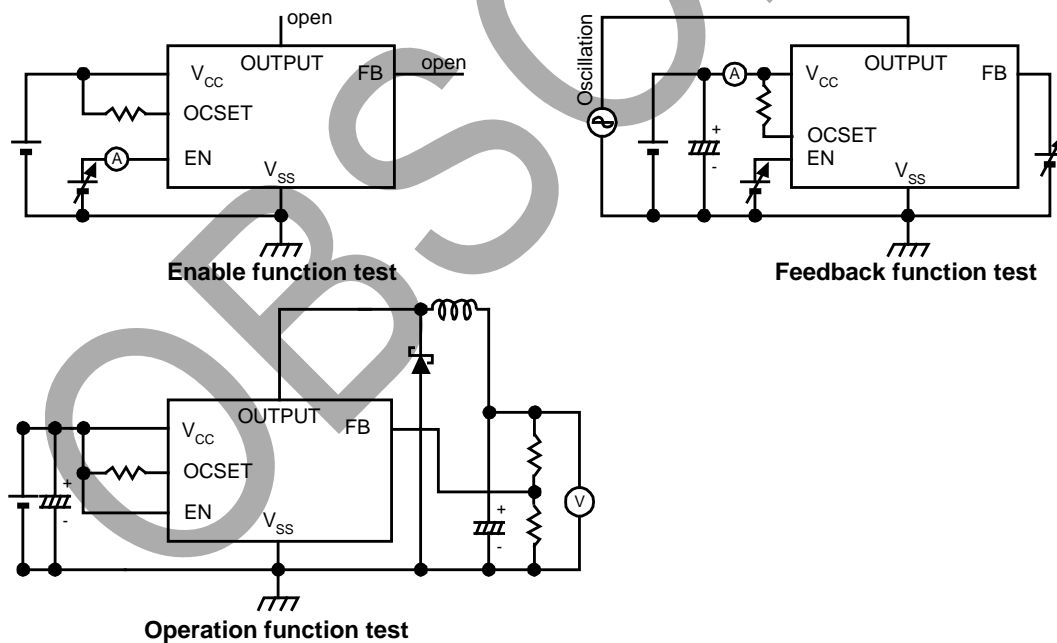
open

$V_{CC}$ OUTPUT FB open

OCSET

A EN

$V_{SS}$

Enable function test

Oscillation

A $V_{CC}$ OUTPUT FB

+

-

OCSET

EN

$V_{SS}$

Feedback function test

OUTPUT FB

$V_{CC}$

+

-

OCSET

EN $V_{SS}$

+

-

V

Operation function test

OBSOLETE